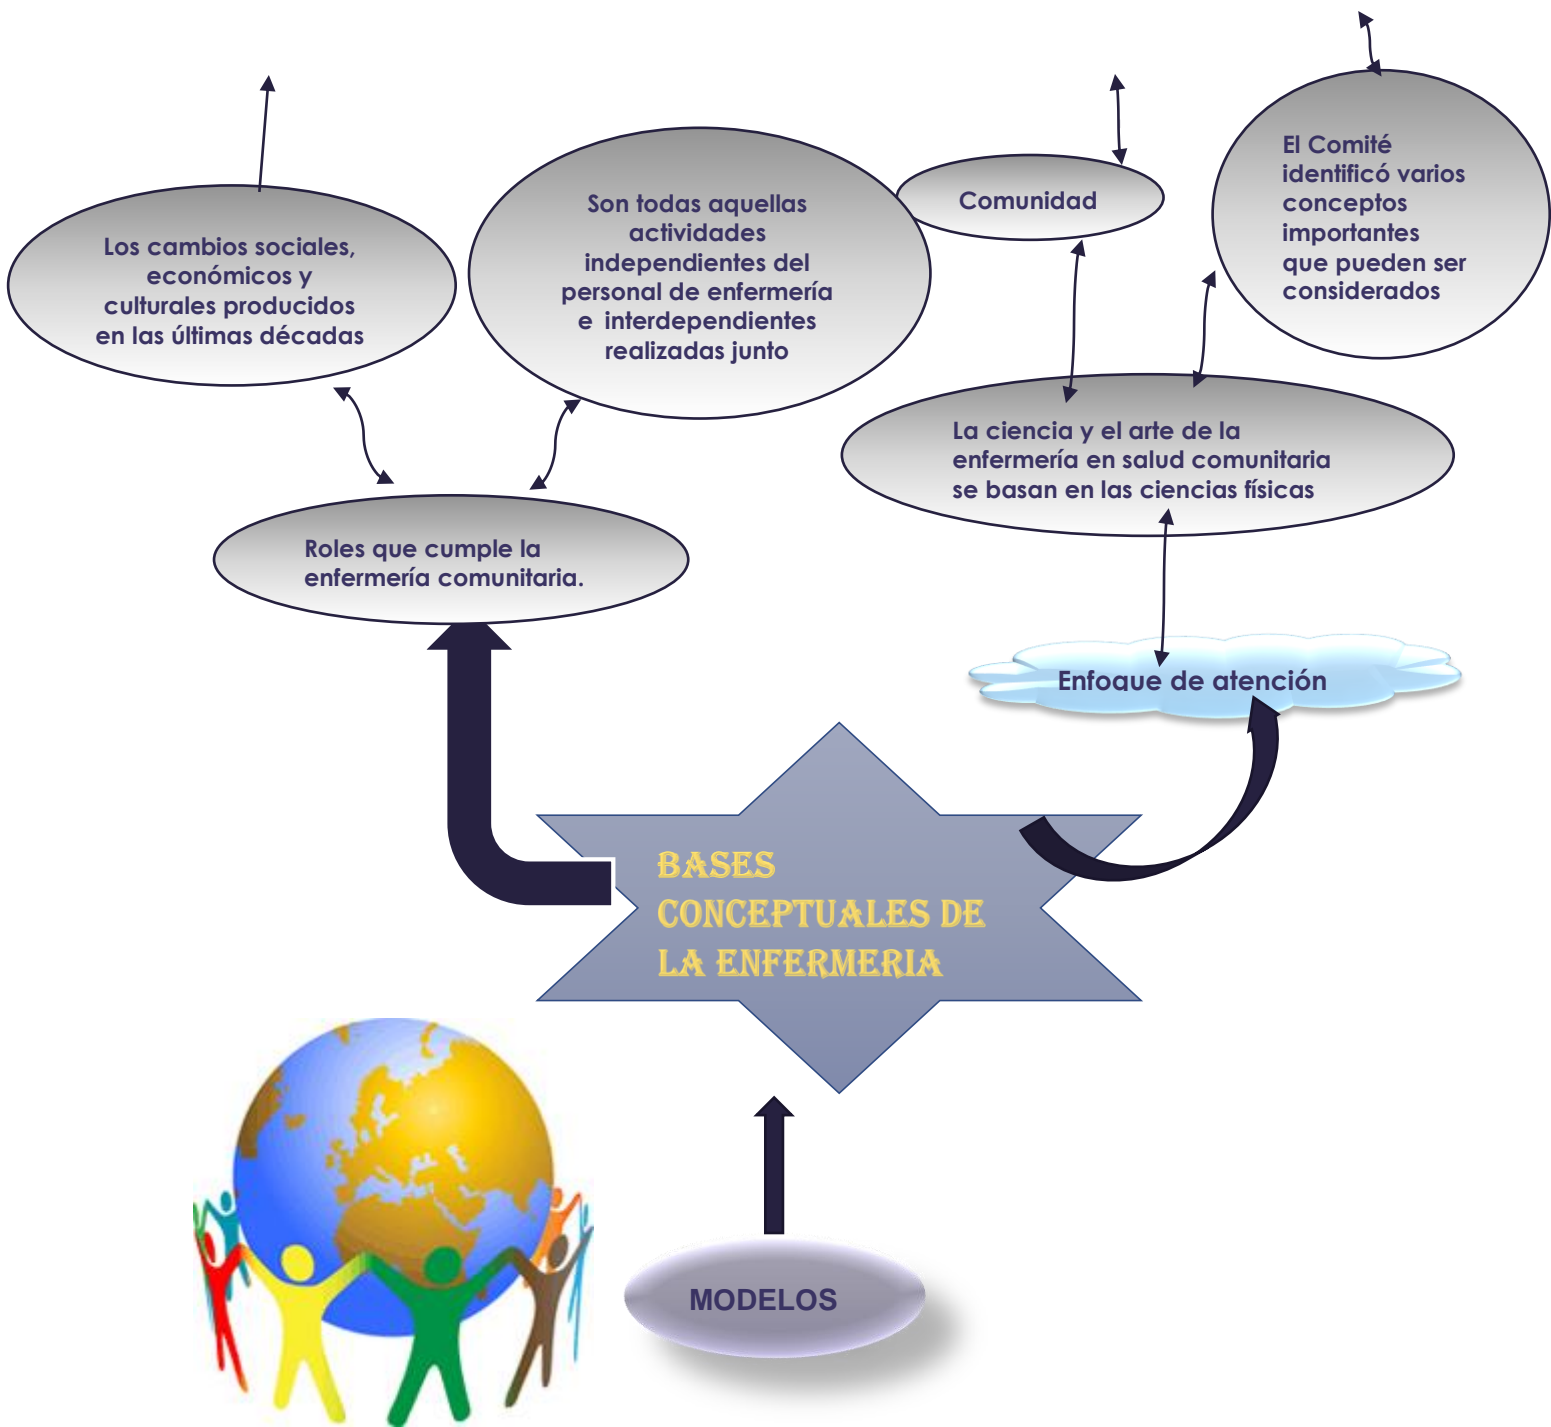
Los cambios sociales, económicos y culturales producidos en las últimas décadas

Son todas aquellas actividades independientes del personal de enfermería e interdependientes realizadas junto

Comunidad

El Comité identificó varios conceptos importantes que pueden ser considerados

La ciencia y el arte de la enfermería en salud comunitaria se basan en las ciencias físicas

Roles que cumple la enfermería comunitaria.

Enfoque de atención

BASES CONCEPTUALES DE LA ENFERMERIA

MODELOS